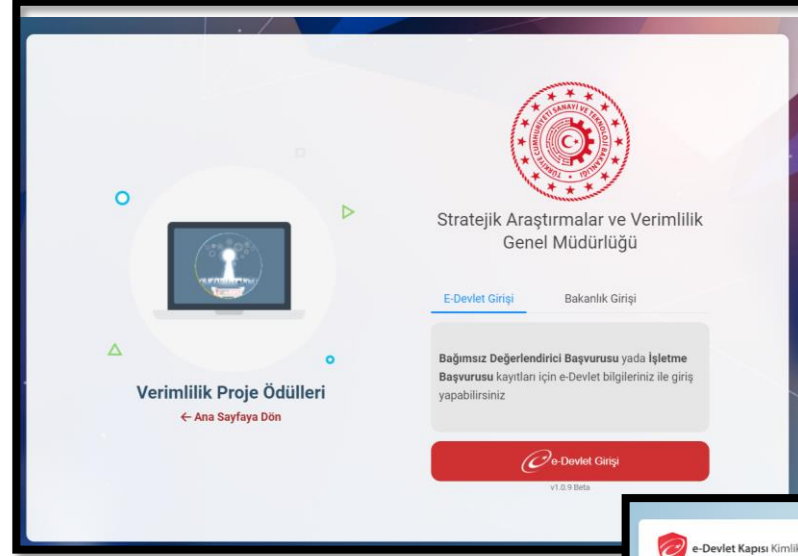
TÜRKİYE CUMHURİYETİ SANAYİ VE TEKNOLOJİ BAKANLIĞI

Stratejik Araştırmalar ve Verimlilik Genel Müdürlüğü

E-Devlet Girişi

Bakanlık Girişi

Bağımsız Değerlendirici Başvurusu yada İşletme Başvurusu kayıtları için e-Devlet bilgileriniz ile giriş yapabilirsiniz

e-Devlet Girişi

v1.0.9 Beta

Verimlilik Proje Ödülleri

← Ana Sayfaya Dön

e-Devlet Kapısı Kimlik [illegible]